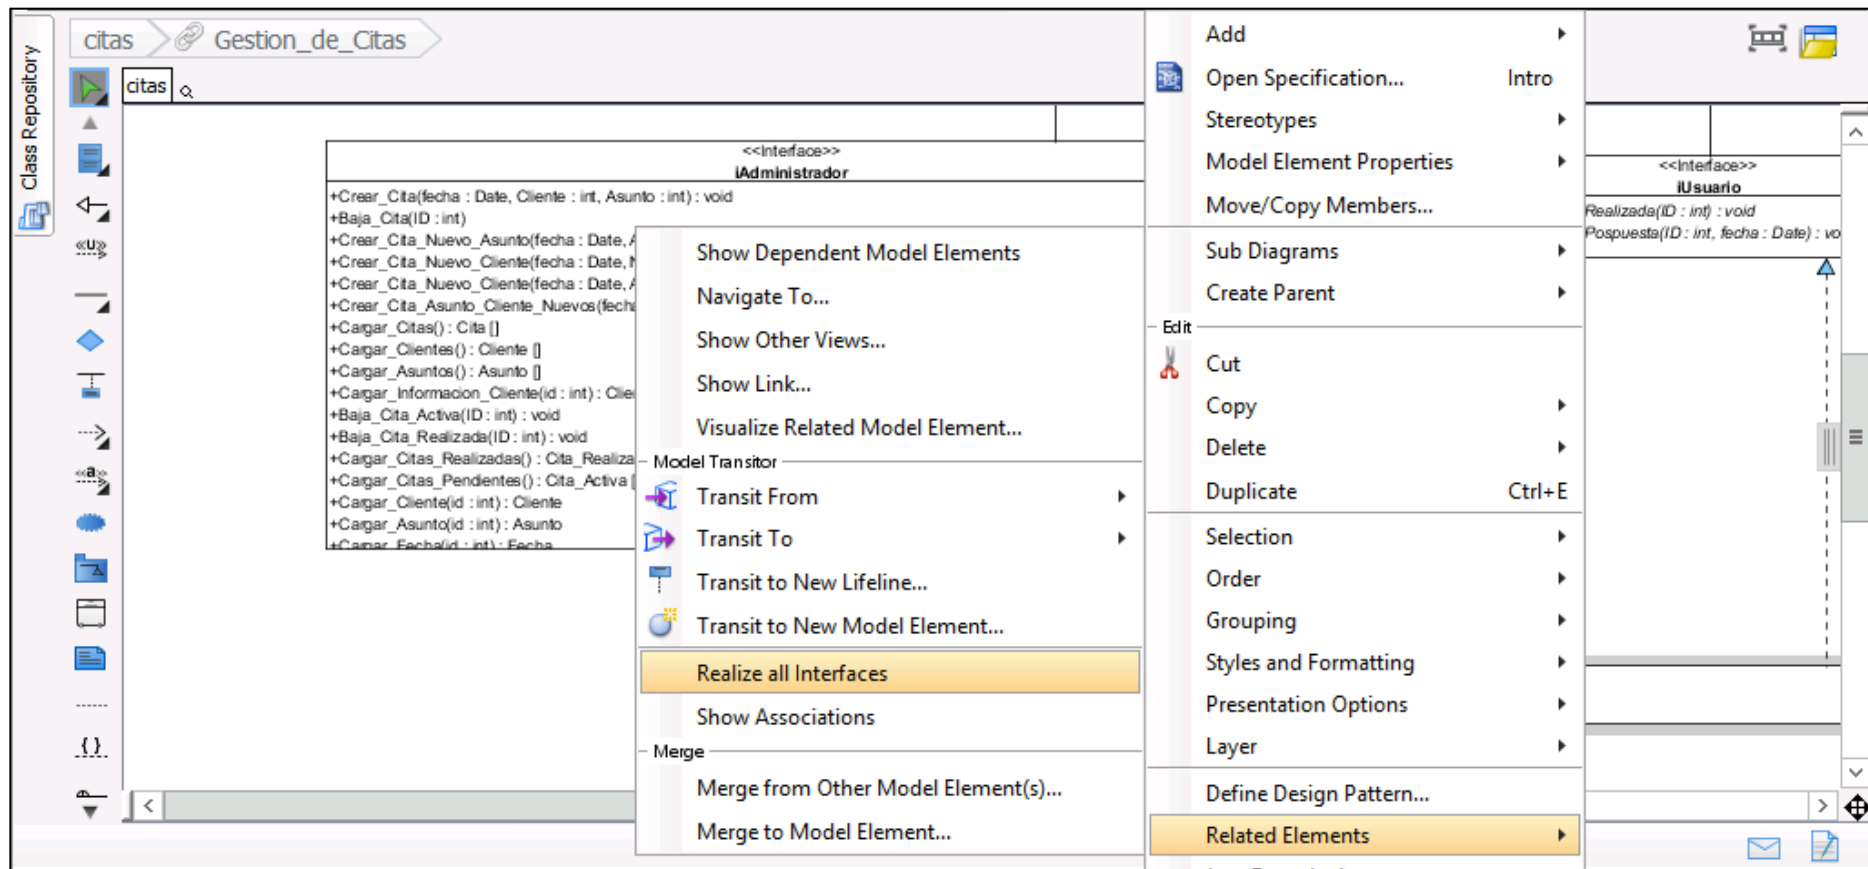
Class Repository

citas > Gestion_de_Citas

citas

<<Interface>>
IAdministrador

+Crear_Cita(fecha : Date, Cliente : int, Asunto : int) : void
+Baja_Cita(ID : int)
+Crear_Cita_Nuevo_Asunto(fecha : Date, A
+Crear_Cita_Nuevo_Cliente(fecha : Date, N
+Crear_Cita_Nuevo_Cliente(fecha : Date, A
+Crear_Cita_Asunto_Cliente_Nuevos(fecha
+Cargar_Citas() : Cita []
+Cargar_Clientes() : Cliente []
+Cargar_Asuntos() : Asunto []
+Cargar_Informacion_Cliente(id : int) : Clie
+Baja_Cita_Activa(ID : int) : void
+Baja_Cita_Realizada(ID : int) : void
+Cargar_Citas_Realizadas() : Cita_Realiza
+Cargar_Citas_Pendientes() : Cita_Activa [
+Cargar_Cliente(id : int) : Cliente
+Cargar_Asunto(id : int) : Asunto
+Cargar_Fecha(id : int) : Fecha

Show Dependent Model Elements
Navigate To...
Show Other Views...
Show Link...
Visualize Related Model Element...
Model Transitor
Transit From
Transit To
Transit to New Lifeline...
Transit to New Model Element...
Realize all Interfaces
Show Associations
Merge
Merge from Other Model Element(s)...
Merge to Model Element...

Add
Open Specification... Intro
Stereotypes
Model Element Properties
Move/Copy Members...
Sub Diagrams
Create Parent
Edit
Cut
Copy
Delete
Duplicate Ctrl+E
Selection
Order
Grouping
Styles and Formatting
Presentation Options
Layer
Define Design Pattern...
Related Elements

<<Interface>>
IUsuario
Realizada(ID : int) : void
Pospuesta(ID : int, fecha : Date) : vo